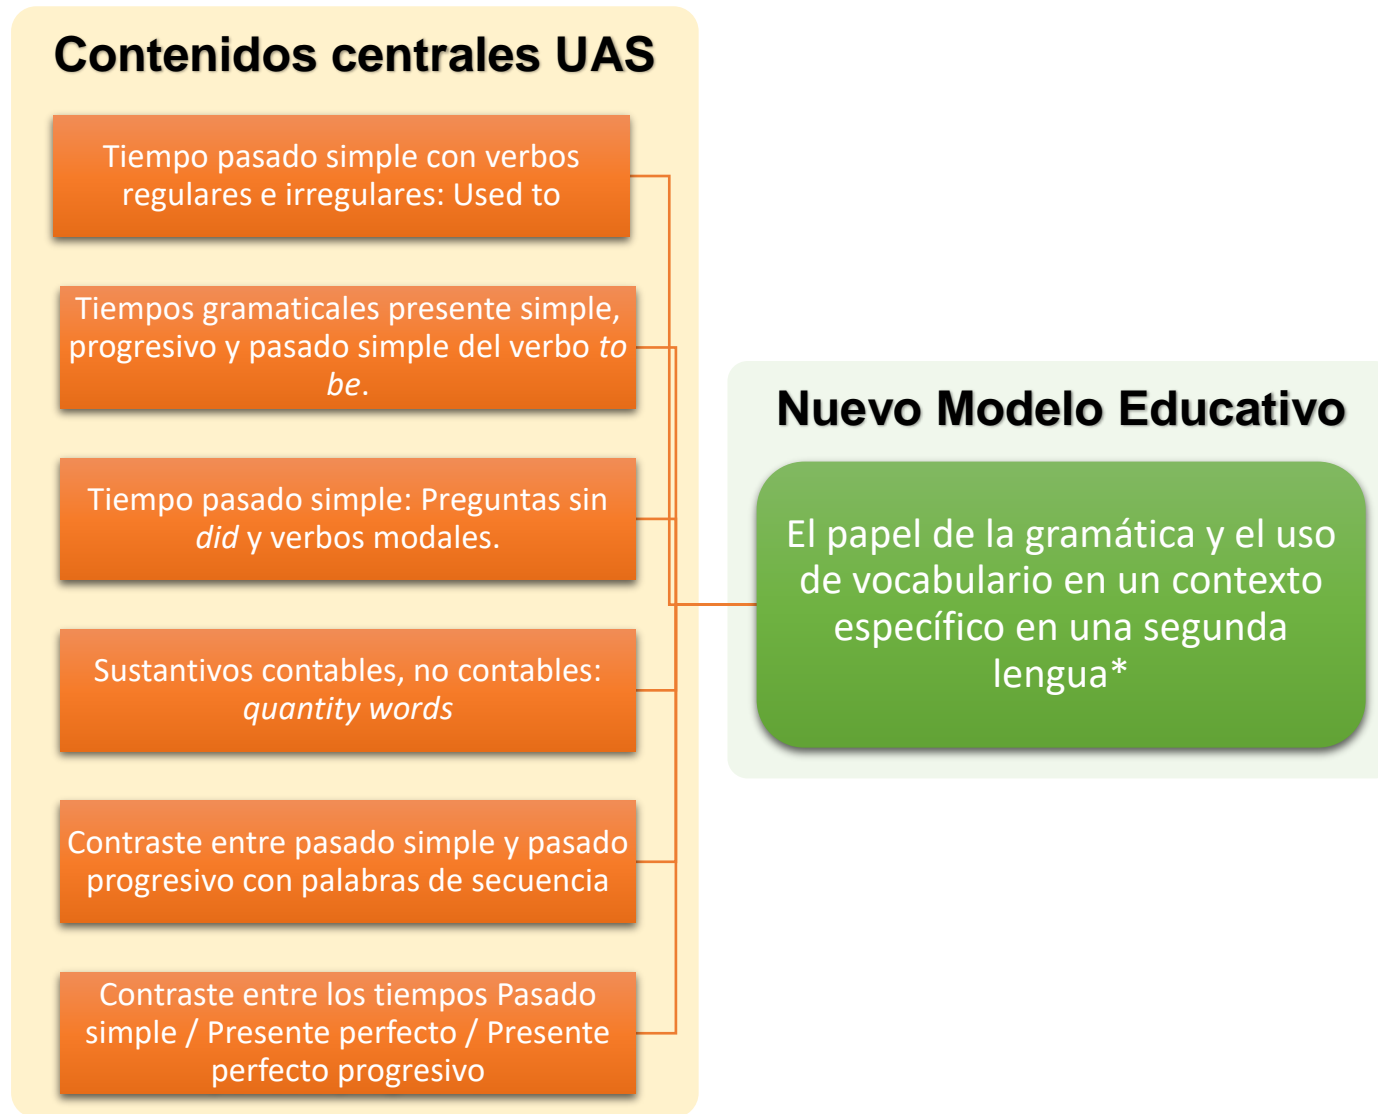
Contenidos centrales UAS

Tiempo pasado simple con verbos regulares e irregulares: Used to

Tiempos gramaticales presente simple, progresivo y pasado simple del verbo to be.

Tiempo pasado simple: Preguntas sin did y verbos modales.

Sustantivos contables, no contables: quantity words

Contraste entre pasado simple y pasado progresivo con palabras de secuencia

Contraste entre los tiempos Pasado simple / Presente perfecto / Presente perfecto progresivo

Nuevo Modelo Educativo

El papel de la gramática y el uso de vocabulario en un contexto específico en una segunda lengua*